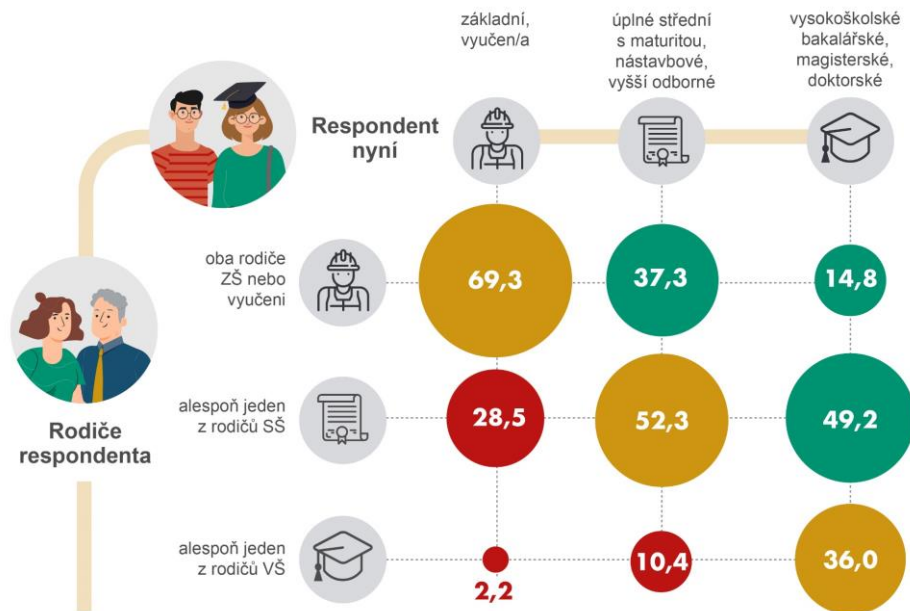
základní, vyučen/a

úplné střední s maturitou, nástavbové, vyšší odborné

vysokoškolské bakalářské, magisterské, doktorské

Respondent nyní

Rodiče respondenta

| | základní, vyučen/a | úplné střední s maturitou, nástavbové, vyšší odborné | vysokoškolské bakalářské, magisterské, doktorské |
|---|---|---|---|
| oba rodiče ZŠ nebo vyučeni | 69,3 | 37,3 | 14,8 |
| alespoň jeden z rodičů SŠ | 28,5 | 52,3 | 49,2 |
| alespoň jeden z rodičů VŠ | 2,2 | 10,4 | 36,0 |